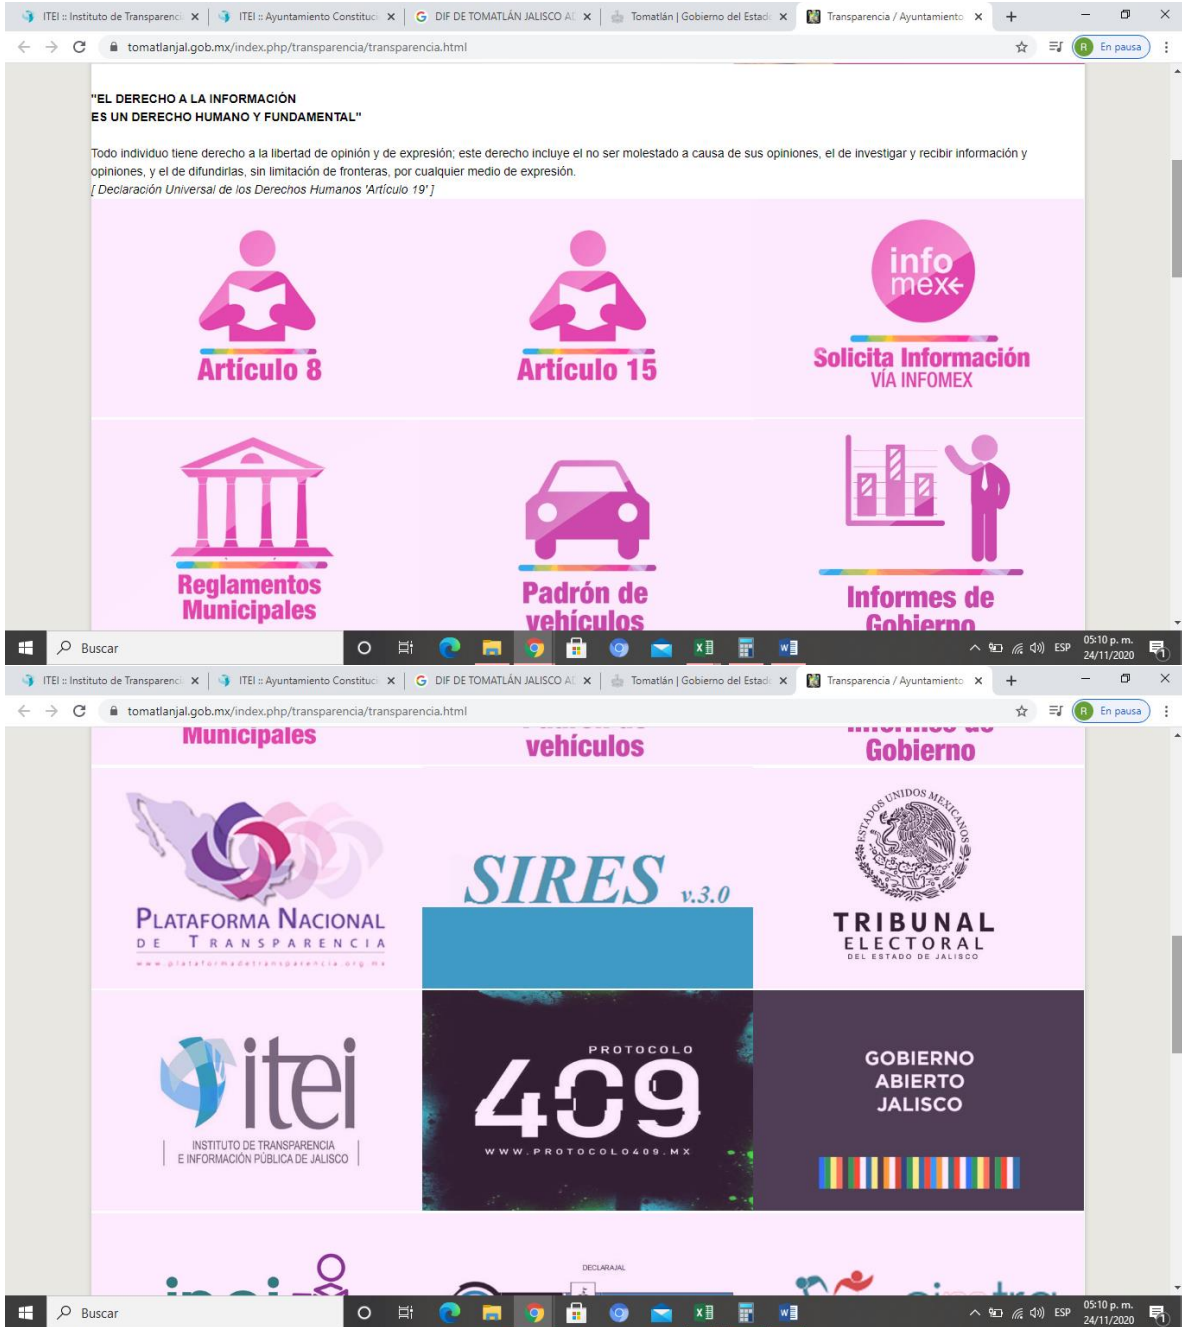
ITEI :: Instituto de Transparenci ×
ITEI :: Ayuntamiento Constituc ×
DIF DE TOMATLÁN JALISCO A ×
Tomatlán | Gobierno del Estad ×
Transparencia / Ayuntamiento ×
+

tomatlanjal.gob.mx/index.php/transparencia/transparencia.html

En pausa

"EL DERECHO A LA INFORMACIÓN
ES UN DERECHO HUMANO Y FUNDAMENTAL"

Todo individuo tiene derecho a la libertad de opinión y de expresión; este derecho incluye el no ser molestado a causa de sus opiniones, el de investigar y recibir información y opiniones, y el de difundirlas, sin limitación de fronteras, por cualquier medio de expresión.
[ Declaración Universal de los Derechos Humanos 'Artículo 19' ]

Artículo 8

Artículo 15

info mex

Solicita Información
VÍA INFOMEX

Reglamentos Municipales

Padrón de vehículos

Informes de Gobierno

Buscar

ESP
05:10 p. m.
24/11/2020

ITEI :: Instituto de Transparenci ×
ITEI :: Ayuntamiento Constituc ×
DIF DE TOMATLÁN JALISCO A ×
Tomatlán | Gobierno del Estad ×
Transparencia / Ayuntamiento ×
+

tomatlanjal.gob.mx/index.php/transparencia/transparencia.html

En pausa

Municipales

vehículos

Gobierno

PLATAFORMA NACIONAL
DE TRANSPARENCIA
www.plataformadetransparencia.org.mx

SIRES v.3.0

ESTADOS UNIDOS MEXICANOS
TRIBUNAL
ELECTORAL
DEL ESTADO DE JALISCO

itei
INSTITUTO DE TRANSPARENCIA
E INFORMACIÓN PÚBLICA DE JALISCO

PROTOCOLO
409
WWW.PROTOCOLO409.MX

GOBIERNO
ABIERTO
JALISCO

DECLARAJAL

Buscar

ESP
05:10 p. m.
24/11/2020